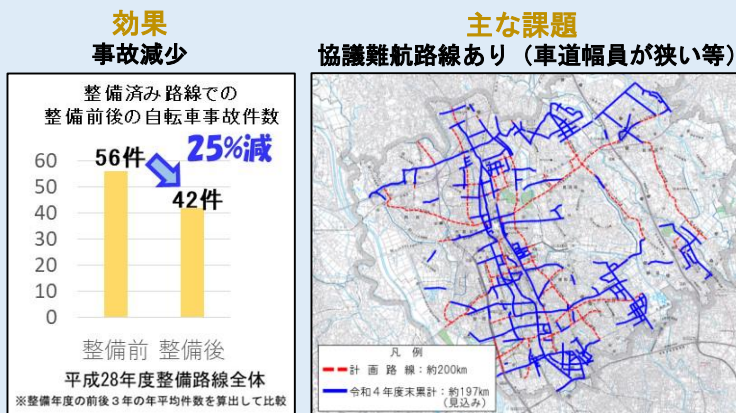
効果
事故減少

整備済み路線での
整備前後の自転車事故件数

25%減

56件
42件

60
50
40
30
20
10
0

整備前　整備後

平成28年度整備路線全体

※整備年度の前後３年の年平均件数を算出して比較

主な課題
協議難航路線あり（車道幅員が狭い等）

凡　例
計　画　路　線：約200km
令和４年度末累計：約197km
（見込み）